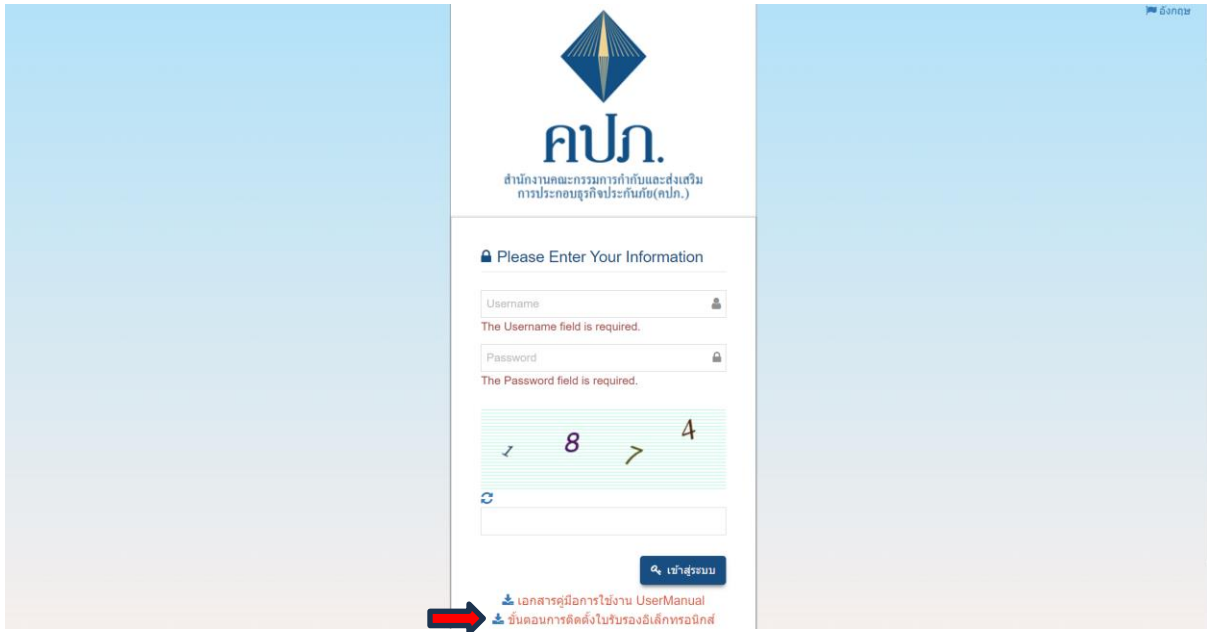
อังกฤษ

คปภ.

สำนักงานคณะกรรมการกำกับและส่งเสริม การประกอบธุรกิจประกันภัย(คปภ.)

Please Enter Your Information

Username

The Username field is required.

Password

The Password field is required.

1 8 7 4

เข้าสู่ระบบ

เอกสารคู่มือการใช้งาน UserManual

ขั้นตอนการติดตั้งใบรับรองอิเล็กทรอนิกส์